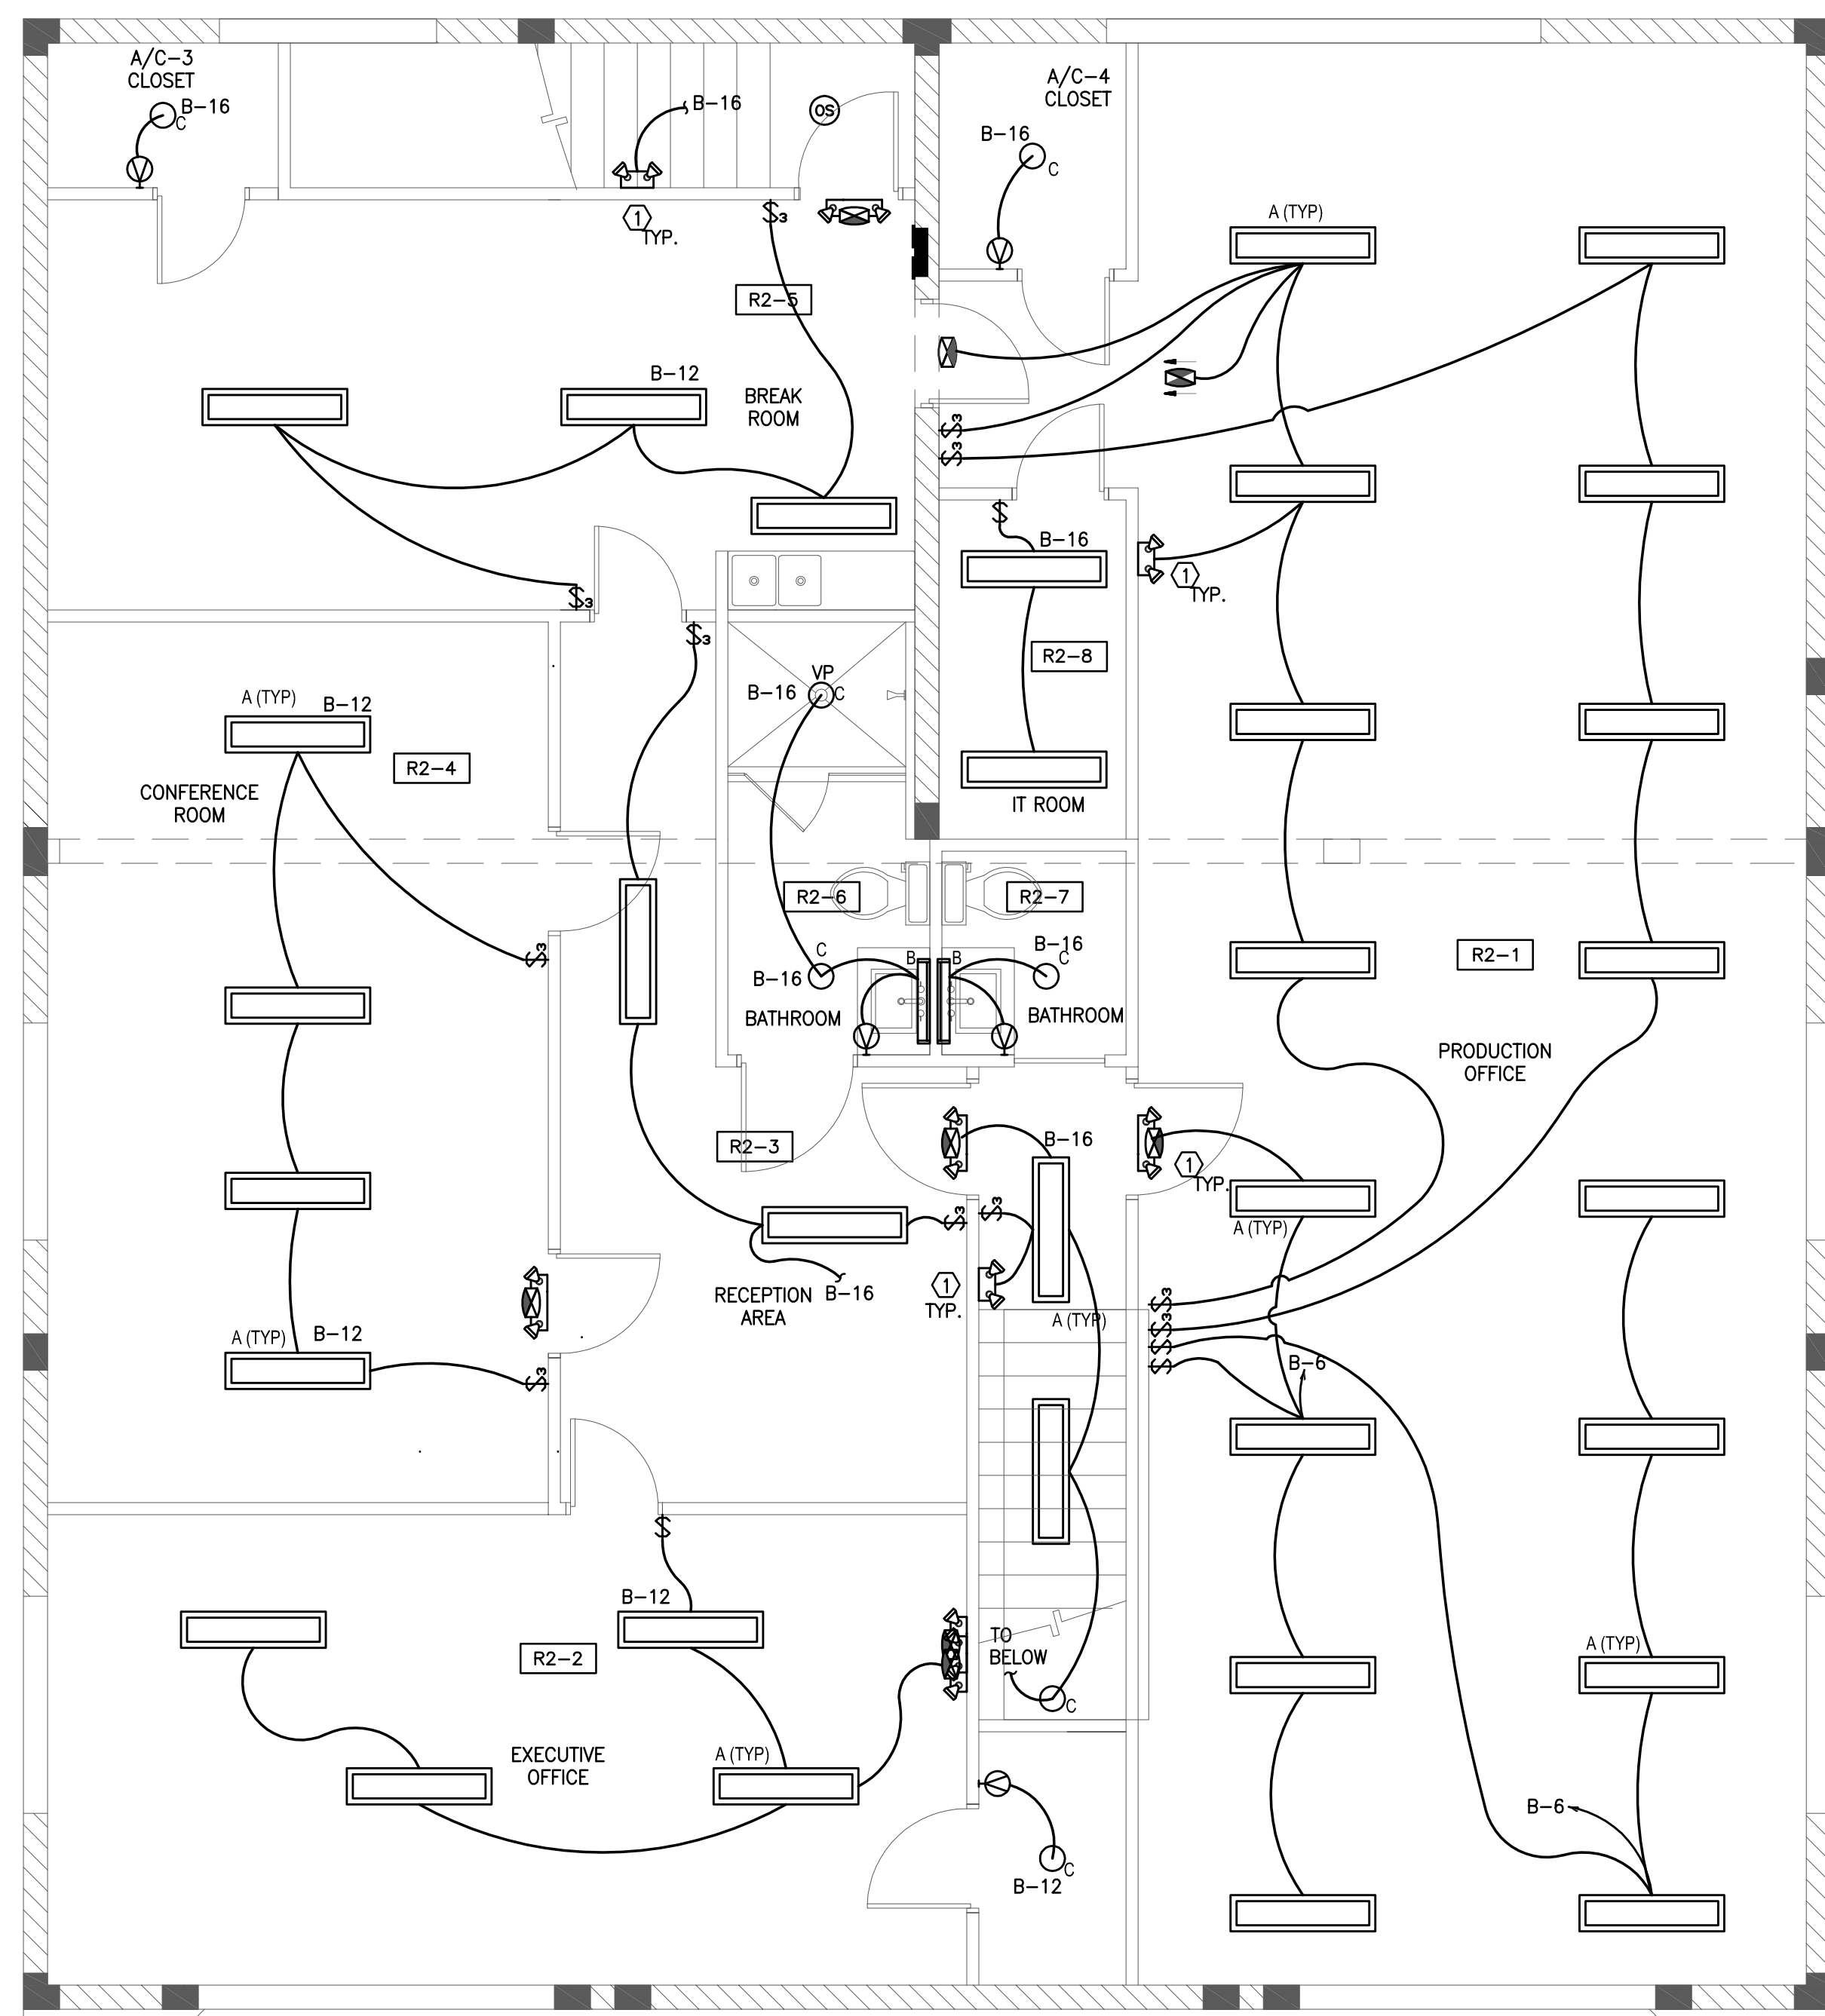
A/C-3
CLOSET
B-16
C

B-16

OS

A/C-4
CLOSET
B-16
C

1
TYP.

$3

R2-5

A (TYP)

B-12
BREAK
ROOM

$3
$3

$
B-16

1
TYP.

$3

$3

R2-8

VP
B-16
C

A (TYP)
B-12

R2-4

CONFERENCE
ROOM

IT ROOM

R2-6
R2-7

$3

C
B-16
B
B
B-16
C

R2-1

BATHROOM
BATHROOM

PRODUCTION
OFFICE

B-16

R2-3

1
TYP.

A (TYP)

$3
$3

RECEPTION
AREA
B-16

1
TYP.

A (TYP)

$3
$3
$3
$3

A (TYP)
B-12

$3

B-6

$

B-12

R2-2

TO
BELOW
C

A (TYP)

EXECUTIVE
OFFICE

A (TYP)

B-6

C
B-12